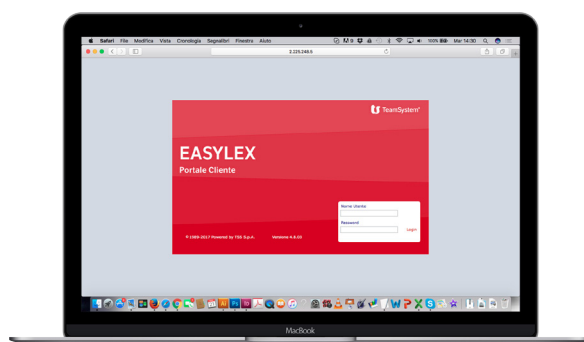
Safari File Modifica Vista Cronologia Segnalibri Finestra Aiuto
100% Mar 14:30
2.225.248.5

TeamSystem

EASYLEX
Portale Cliente

Nome utente
Password
Login

© 1999-2017 Powered by TSS S.p.A.
Versione 4.8.00

MacBook